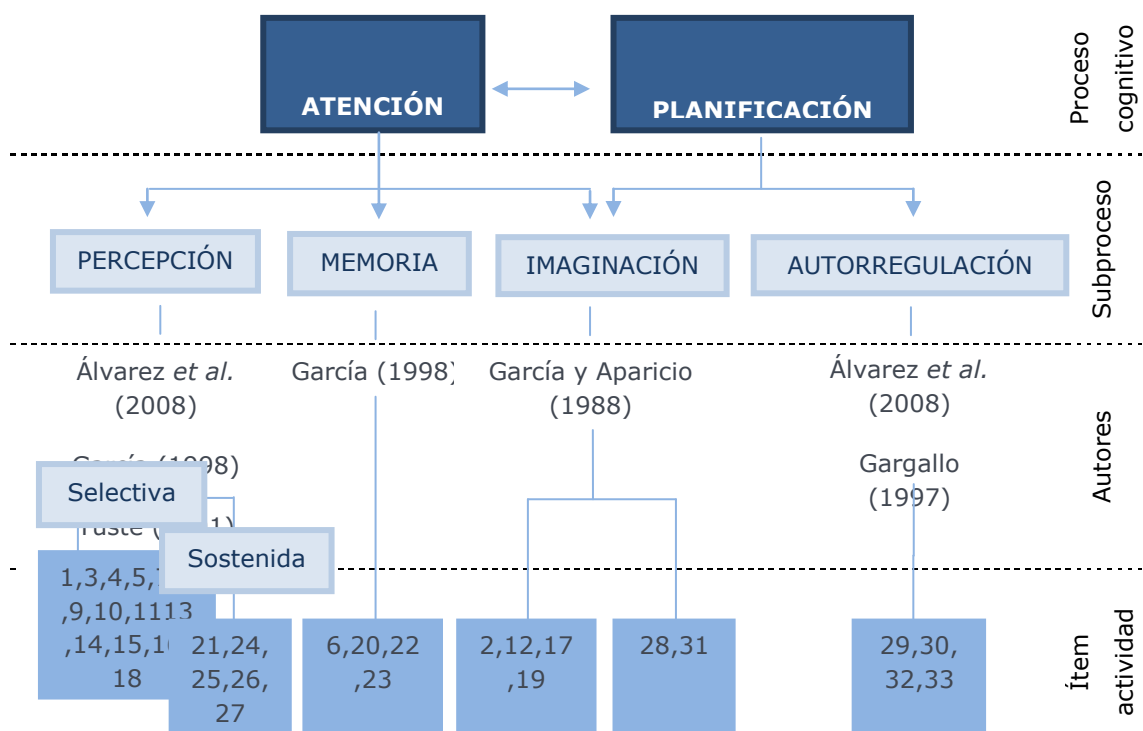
ATENCIÓN

PLANIFICACIÓN

Proceso cognitivo

PERCEPCIÓN

MEMORIA

IMAGINACIÓN

AUTORREGULACIÓN

Subproceso

Álvarez *et al.* (2008)

García (1998)

García y Aparicio (1988)

Álvarez *et al.* (2008)

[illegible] (1998)

Selectiva

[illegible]uste ([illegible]1)

Sostenida

Gargallo (1997)

Autores

1,3,4,5,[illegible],9,10,11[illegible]13,14,15,1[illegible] 18

21,24, 25,26, 27

6,20,22 ,23

2,12,17 ,19

28,31

29,30, 32,33

Ítem actividad